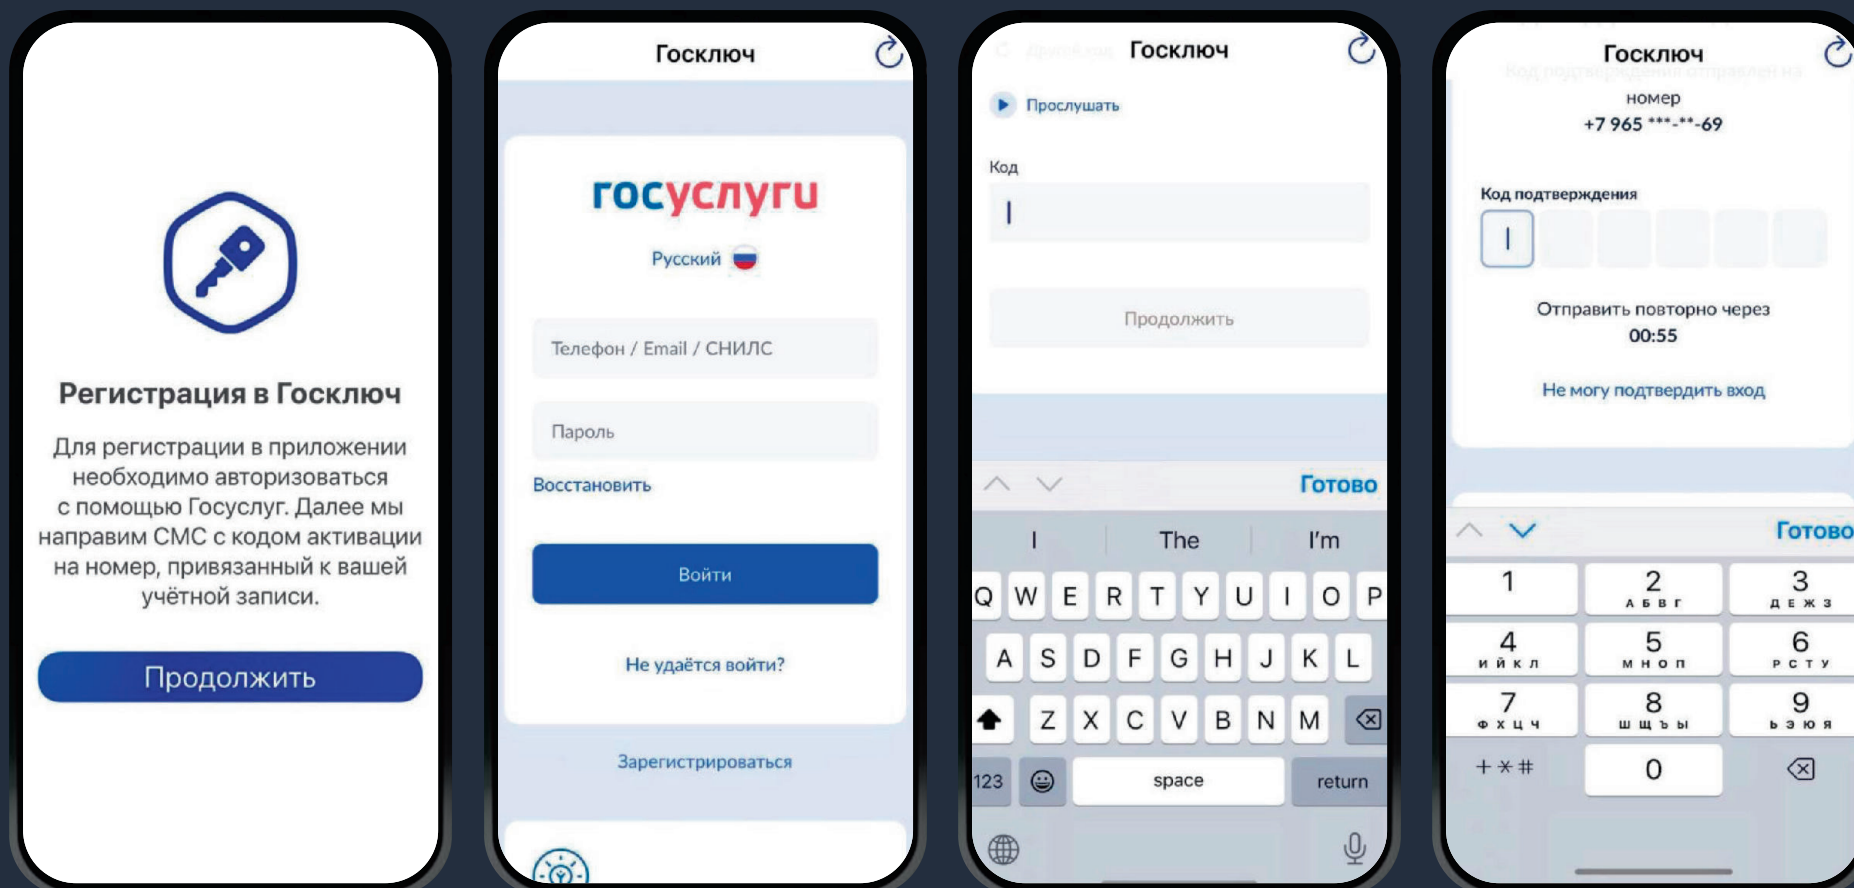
Регистрация в Госключ

Для регистрации в приложении необходимо авторизоваться с помощью Госуслуг. Далее мы направим СМС с кодом активации на номер, привязанный к вашей учётной записи.

Продолжить

Госключ

госуслуги

Русский

Телефон / Email / СНИЛС

Пароль

Восстановить

Войти

Не удаётся войти?

Зарегистрироваться

Госключ

Прослушать

Код

Продолжить

Готово

I The I'm

Q W E R T Y U I O P
A S D F G H J K L
Z X C V B N M
123 space return

Госключ

номер
+7 965 ***-**-69

Код подтверждения

Отправить повторно через
00:55

Не могу подтвердить вход

Готово

1
2 АБВГ
3 ДЕЖЗ
4 ИЙКЛ
5 МНОП
6 РСТУ
7 ФХЦЧ
8 ШЩЪЫ
9 ЬЭЮЯ
+ * #
0